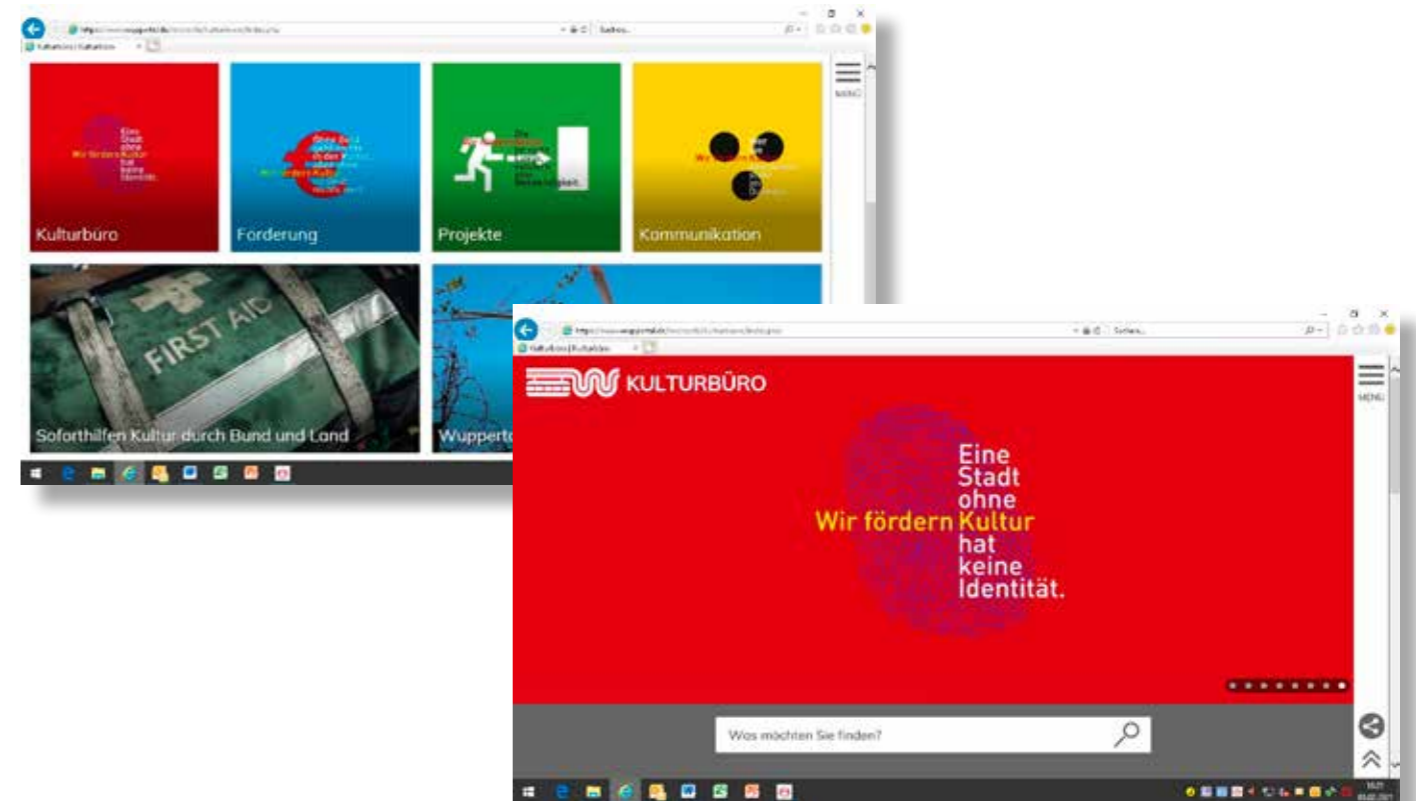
Suchen...

Kulturbüro | Kulturbüro

MENÜ

Eine Stadt ohne Wir fördern Kultur hat keine Identität.

Kulturbüro

Förderung

Projekte

Kommunikation

FIRST AID

Soforthilfen Kultur durch Bund und Land

Wupperta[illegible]

Suchen...

Kulturbüro | Kulturbüro

KULTURBÜRO

MENÜ

Eine
Stadt
ohne
Wir fördern Kultur
hat
keine
Identität.

Was möchten Sie finden?